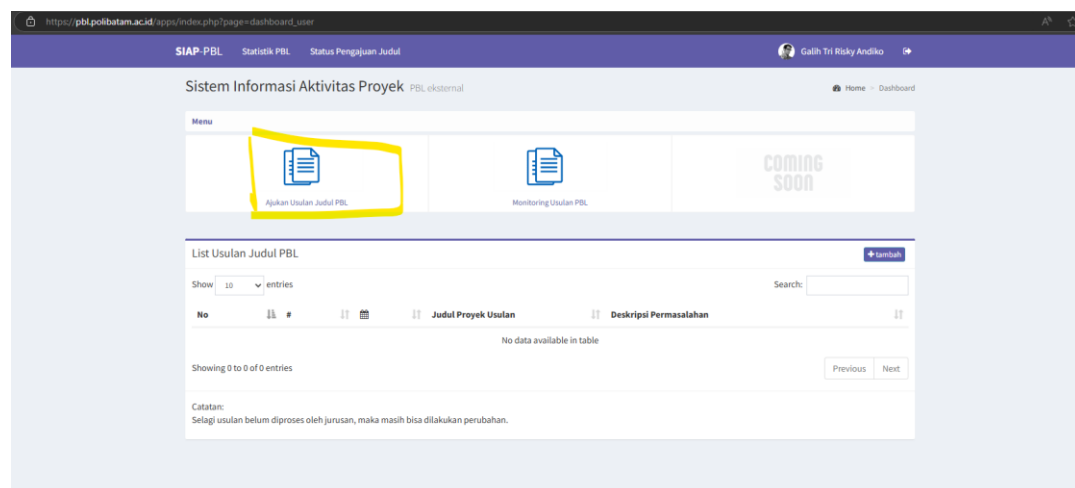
https://pbl.polibatam.ac.id/apps/index.php?page=dashboard_user

SIAP-PBL Statistik PBL Status Pengajuan Judul Galih Tri Risky Andiko

Sistem Informasi Aktivitas Proyek PBL eksternal

Home > Dashboard

Menu

Ajukan Usulan Judul PBL

Monitoring Usulan PBL

COMING SOON

List Usulan Judul PBL

+tambah

Show 10 entries

Search:

| No | # | | Judul Proyek Usulan | Deskripsi Permasalahan |
|---|---|---|---|---|
| No data available in table | | | | |

Showing 0 to 0 of 0 entries

Previous Next

Catatan:
Selagi usulan belum diproses oleh jurusan, maka masih bisa dilakukan perubahan.